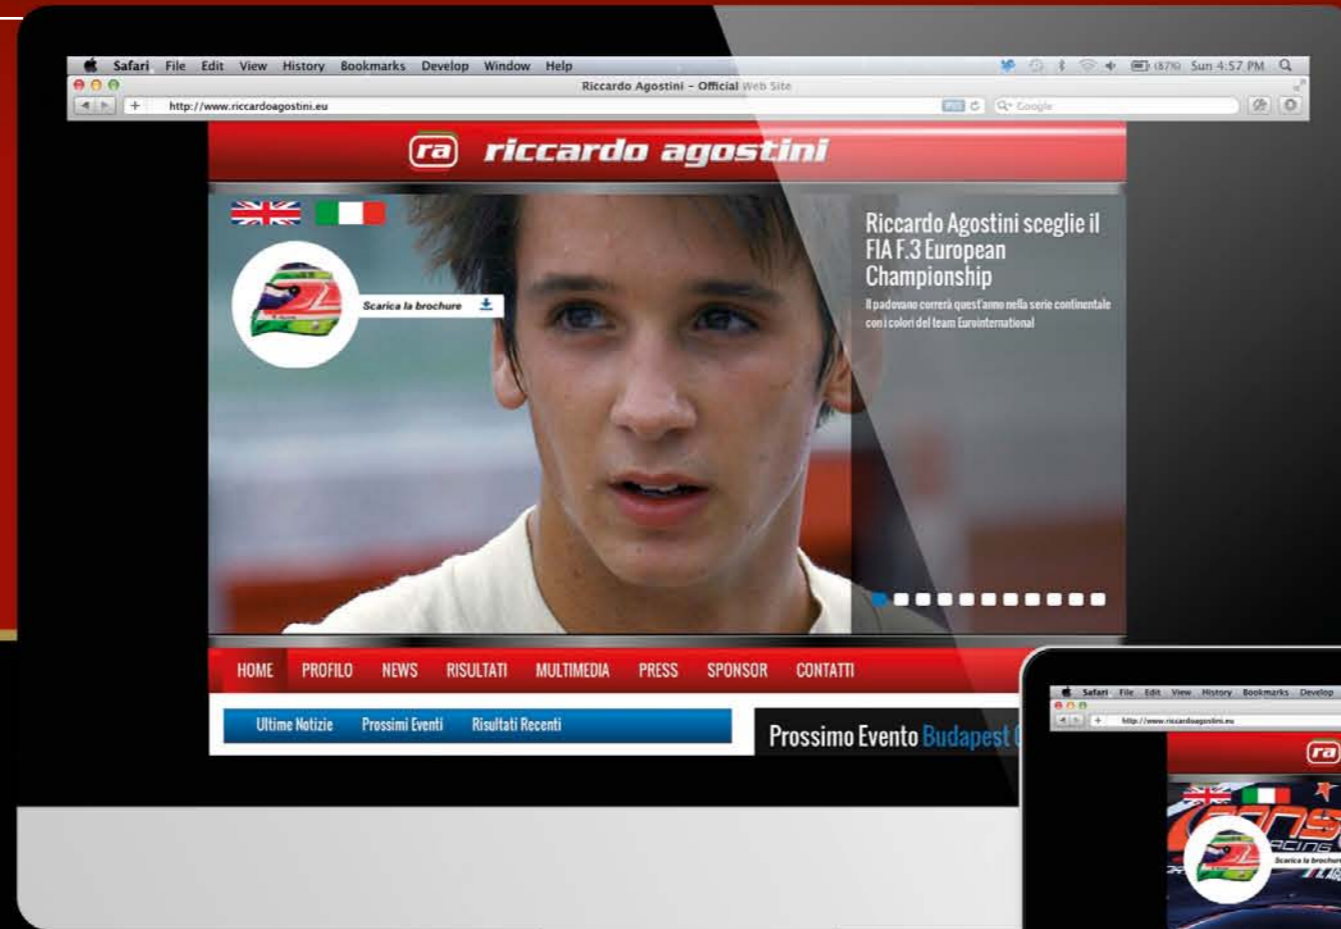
Safari File Edit View History Bookmarks Develop Window Help

(87%) Sun 4:57 PM

Riccardo Agostini - Official Web Site

http://www.riccardoagostini.eu

Google

ra riccardo agostini

Scarica la brochure

Riccardo Agostini sceglie il FIA F.3 European Championship

Il padovano correrà quest'anno nella serie continentale con i colori del team Eurointernational

HOME PROFILO NEWS RISULTATI MULTIMEDIA PRESS SPONSOR CONTATTI

Ultime Notizie Prossimi Eventi Risultati Recenti

Prossimo Evento Budapest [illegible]

Safari File Edit View History Bookmarks Develop

http://www.riccardoagostini.eu

ra

Scarica la brochure